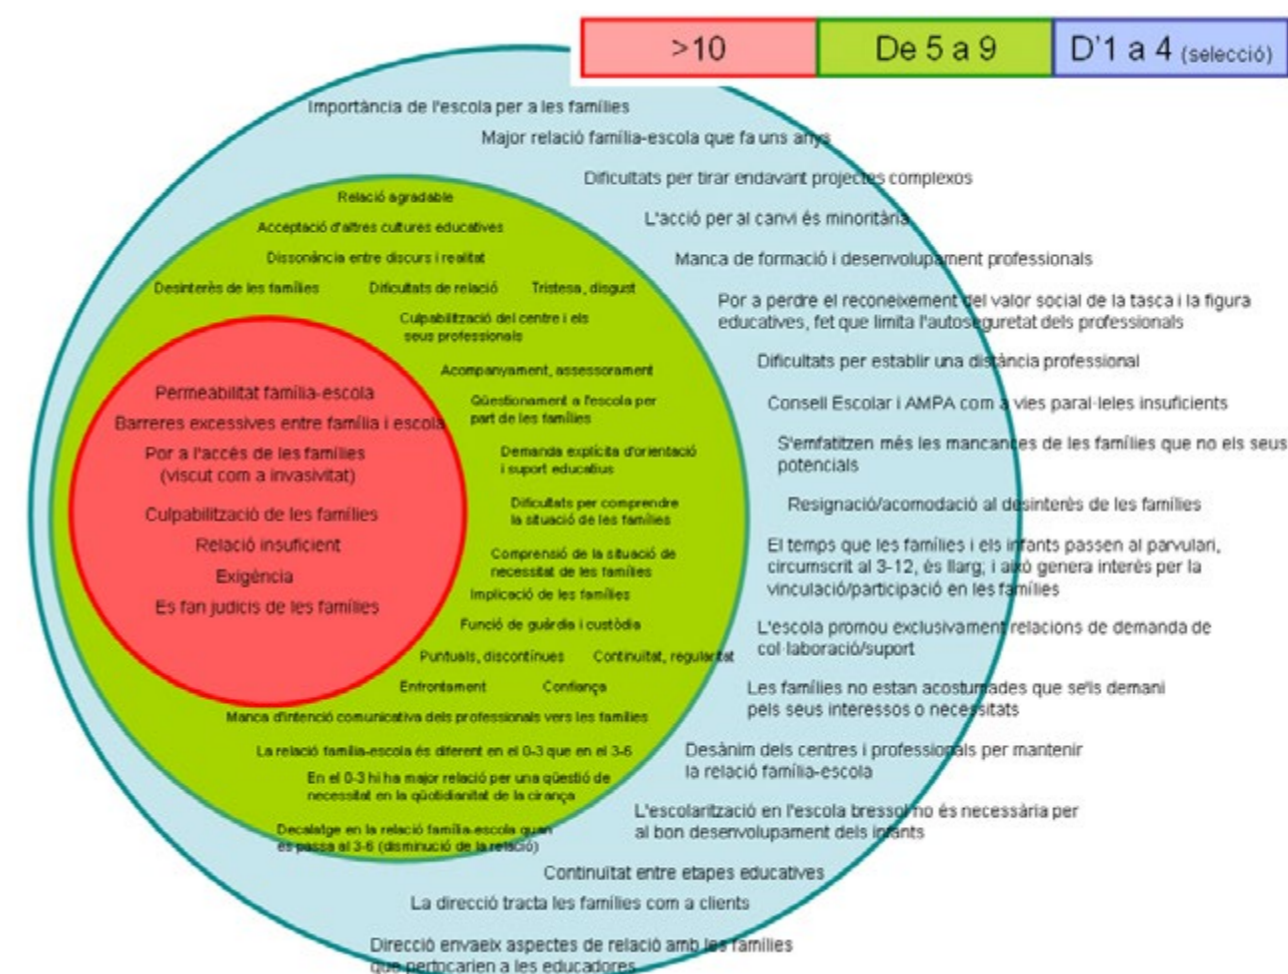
>10

De 5 a 9

D'1 a 4 (selecció)

Importància de l'escola per a les famílies

Major relació família-escola que fa uns anys

Dificultats per tirar endavant projectes complexos

L'acció per al canvi és minoritària

Manca de formació i desenvolupament professionals

Por a perdre el reconeixement del valor social de la tasca i la figura educatives, fet que limita l'autoseguretat dels professionals

Dificultats per establir una distància professional

Consell Escolar i AMPA com a vies paral·leles insuficients

S'emfatitzen més les mancances de les famílies que no els seus potencials

Resignació/acomodació al desinterès de les famílies

El temps que les famílies i els infants passen al parvulari, circumscrit al 3-12, és llarg; i això genera interès per la vinculació/participació en les famílies

L'escola promou exclusivament relacions de demanda de col·laboració/suport

Les famílies no estan acostumades que se'ls demani pels seus interessos o necessitats

Desànim dels centres i professionals per mantenir la relació família-escola

L'escolarització en l'escola bressol no és necessària per al bon desenvolupament dels infants

Continuïtat entre etapes educatives

La direcció tracta les famílies com a clients

Direcció envaeix aspectes de relació amb les famílies que pertocarien a les educadores

Relació agradable

Acceptació d'altres cultures educatives

Dissonància entre discurs i realitat

Desinterès de les famílies

Dificultats de relació

Tristesa, disgust

Culpabilització del centre i els seus professionals

Acompanyament, assessorament

Qüestionament a l'escola per part de les famílies

Demanda explícita d'orientació i suport educatius

Dificultats per comprendre la situació de les famílies

Comprensió de la situació de necessitat de les famílies

Implicació de les famílies

Funció de guàrdia i custòdia

Puntuals, discontínues

Continuïtat, regularitat

Enfrontament

Confiança

Manca d'intenció comunicativa dels professionals vers les famílies

La relació família-escola és diferent en el 0-3 que en el 3-6

En el 0-3 hi ha major relació per una qüestió de necessitat en la quotidianitat de la criança

Decalatge en la relació família-escola quan es passa al 3-6 (disminució de la relació)

Permeabilitat família-escola

Barreres excessives entre família i escola

Por a l'accés de les famílies (viscut com a invasivitat)

Culpabilització de les famílies

Relació insuficient

Exigència

Es fan judicis de les famílies